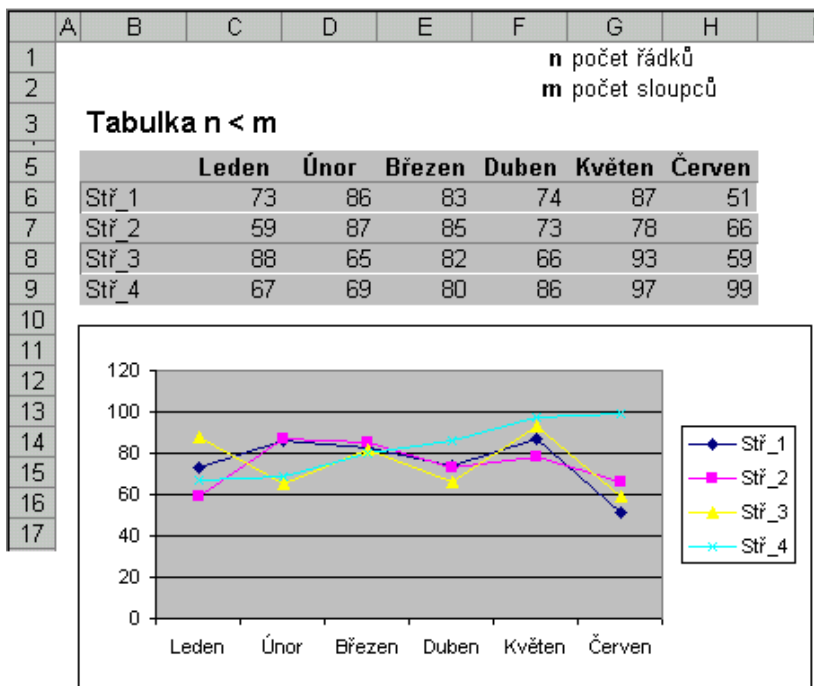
| | A | B | C | D | E | F | G | H |
|---|---|---|---|---|---|---|---|---|
| 1 | | | | | | | **n** počet řádků | |
| 2 | | | | | | | **m** počet sloupců | |
| 3 | | **Tabulka n < m** | | | | | | |
| 5 | | | **Leden** | **Únor** | **Březen** | **Duben** | **Květen** | **Červen** |
| 6 | | Stř_1 | 73 | 86 | 83 | 74 | 87 | 51 |
| 7 | | Stř_2 | 59 | 87 | 85 | 73 | 78 | 66 |
| 8 | | Stř_3 | 88 | 65 | 82 | 66 | 93 | 59 |
| 9 | | Stř_4 | 67 | 69 | 80 | 86 | 97 | 99 |
| 10 | | | | | | | | |
| 11 | | | | | | | | |
| 12 | | | | | | | | |
| 13 | | | | | | | | |
| 14 | | | | | | | | |
| 15 | | | | | | | | |
| 16 | | | | | | | | |
| 17 | | | | | | | | |

120
100
80
60
40
20
0
Leden Únor Březen Duben Květen Červen

Stř_1
Stř_2
Stř_3
Stř_4